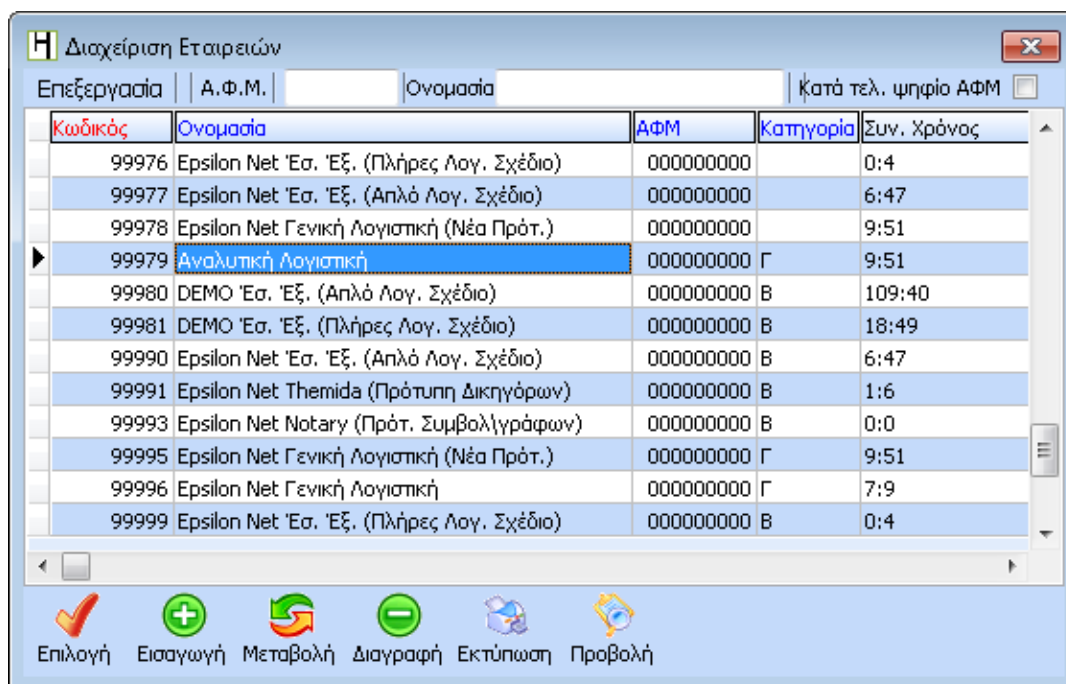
Διαχείριση Εταιρειών

Επεξεργασία | Α.Φ.Μ. | Ονομασία | Κατά τελ. ψηφίο ΑΦΜ

| Κωδικός | Ονομασία | ΑΦΜ | Κατηγορία | Συν. Χρόνος |
|---|---|---|---|---|
| 99976 | Epsilon Net Έσ. Έξ. (Πλήρες Λογ. Σχέδιο) | 000000000 | | 0:4 |
| 99977 | Epsilon Net Έσ. Έξ. (Απλό Λογ. Σχέδιο) | 000000000 | | 6:47 |
| 99978 | Epsilon Net Γενική Λογιστική (Νέα Πρότ.) | 000000000 | | 9:51 |
| 99979 | Αναλυτική Λογιστική | 000000000 | Γ | 9:51 |
| 99980 | DEMO Έσ. Έξ. (Απλό Λογ. Σχέδιο) | 000000000 | Β | 109:40 |
| 99981 | DEMO Έσ. Έξ. (Πλήρες Λογ. Σχέδιο) | 000000000 | Β | 18:49 |
| 99990 | Epsilon Net Έσ. Έξ. (Απλό Λογ. Σχέδιο) | 000000000 | Β | 6:47 |
| 99991 | Epsilon Net Themida (Πρότυπη Δικηγόρων) | 000000000 | Β | 1:6 |
| 99993 | Epsilon Net Notary (Πρότ. Συμβολ\γράφων) | 000000000 | Β | 0:0 |
| 99995 | Epsilon Net Γενική Λογιστική (Νέα Πρότ.) | 000000000 | Γ | 9:51 |
| 99996 | Epsilon Net Γενική Λογιστική | 000000000 | Γ | 7:9 |
| 99999 | Epsilon Net Έσ. Έξ. (Πλήρες Λογ. Σχέδιο) | 000000000 | Β | 0:4 |

Επιλογή Εισαγωγή Μεταβολή Διαγραφή Εκτύπωση Προβολή